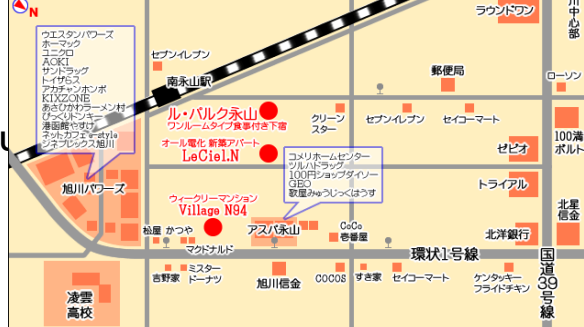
N

ウエスタンパワーズ
ホーマック
ユニクロ
AOKI
サンドラッグ
トイザらス
アカチャンホンポ
KIXZONE
あさひかわラーメン村
びっくりドンキー
湯遊館やすらぎ
ネットカフェmystyle
シネプレックス旭川

旭川パワーズ

セブンイレブン
南永山駅
ル・パルク永山
ワンルームタイプ食事付き下宿
オール電化 新築アパート
LeCiel.N
ウィークリーマンション
Village N94

ラウンドワン
郵便局
ローソン
クリーンスター
セブンイレブン
セイコーマート
100満ボルト
ゼビオ
トライアル
北星信金
北洋銀行

コメリホームセンター
ツルハドラッグ
100円ショップダイソー
GEO
歌屋みゅうじっくはうす

CoCo壱番屋
アスパ永山
松屋
かつや
マクドナルド
環状1号線
国道39号線
吉野家
ミスタードーナツ
旭川信金
COCOS
すき家
セイコーマート
ケンタッキーフライドチキン
凌雲高校